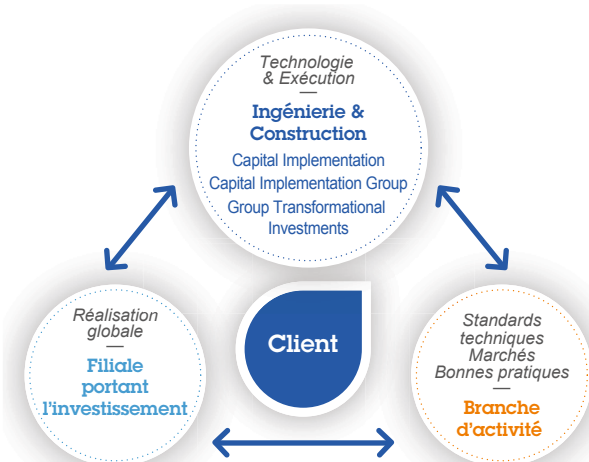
Technologie & Exécution
—
Ingénierie & Construction
Capital Implementation
Capital Implementation Group
Group Transformational Investments

Réalisation globale
—
Filiale portant l'investissement

Client

Standards techniques
Marchés
Bonnes pratiques
—
Branche d'activité